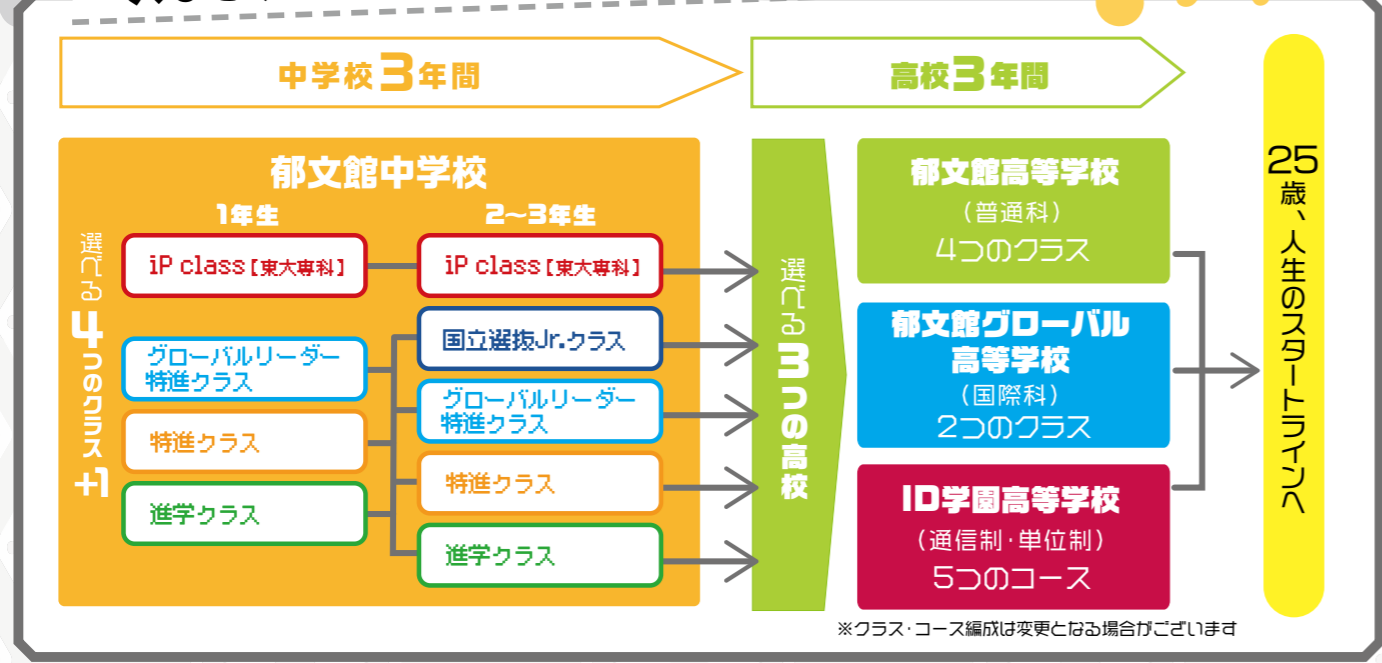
中学校3年間

高校3年間

郁文館中学校

1年生

2~3年生

選べる4つのクラス+1

iP class［東大専科］

グローバルリーダー特進クラス

特進クラス

進学クラス

iP class［東大専科］

国立選抜Jr.クラス

グローバルリーダー特進クラス

特進クラス

進学クラス

選べる3つの高校

郁文館高等学校
（普通科）
4つのクラス

郁文館グローバル高等学校
（国際科）
2つのクラス

ID学園高等学校
（通信制・単位制）
5つのコース

25歳、人生のスタートラインへ

※クラス・コース編成は変更となる場合がございます